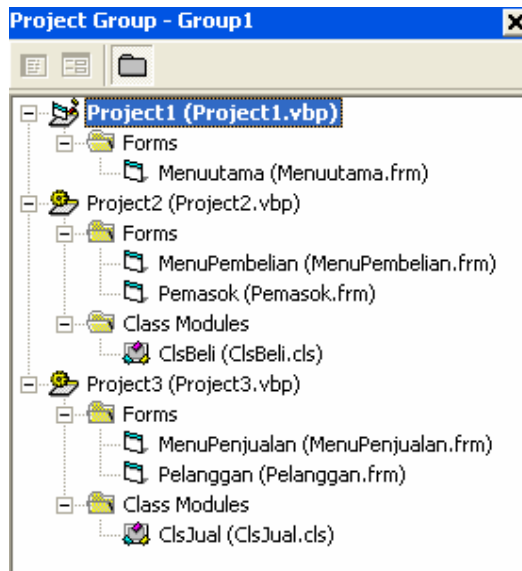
Project Group - Group1

Project1 (Project1.vbp)
Forms
Menuutama (Menuutama.frm)
Project2 (Project2.vbp)
Forms
MenuPembelian (MenuPembelian.frm)
Pemasok (Pemasok.frm)
Class Modules
ClsBeli (ClsBeli.cls)
Project3 (Project3.vbp)
Forms
MenuPenjualan (MenuPenjualan.frm)
Pelanggan (Pelanggan.frm)
Class Modules
ClsJual (ClsJual.cls)